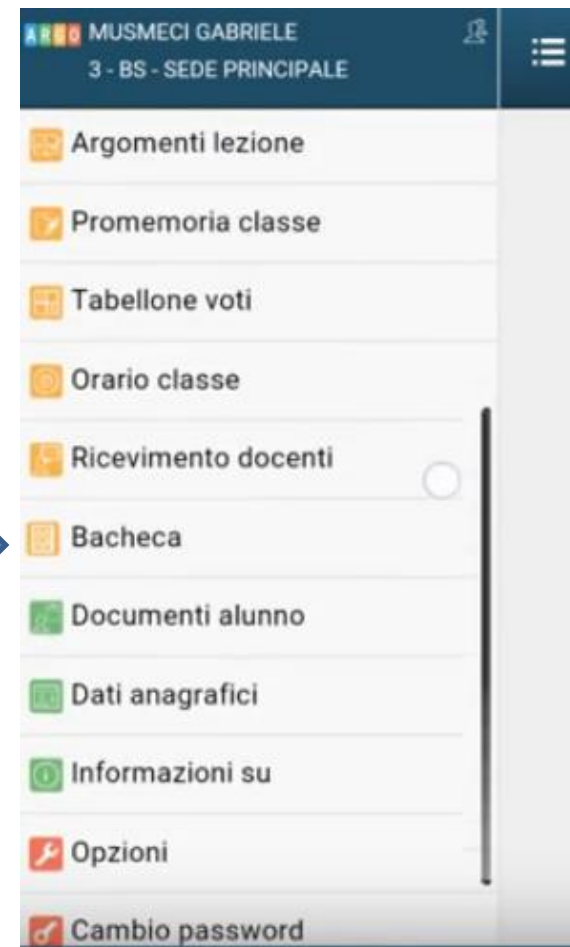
ARGO MUSMECI GABRIELE
3 - BS - SEDE PRINCIPALE

Argomenti lezione

Promemoria classe

Tabellone voti

Orario classe

Ricevimento docenti

Bacheca

Documenti alunno

Dati anagrafici

Informazioni su

Opzioni

Cambio password